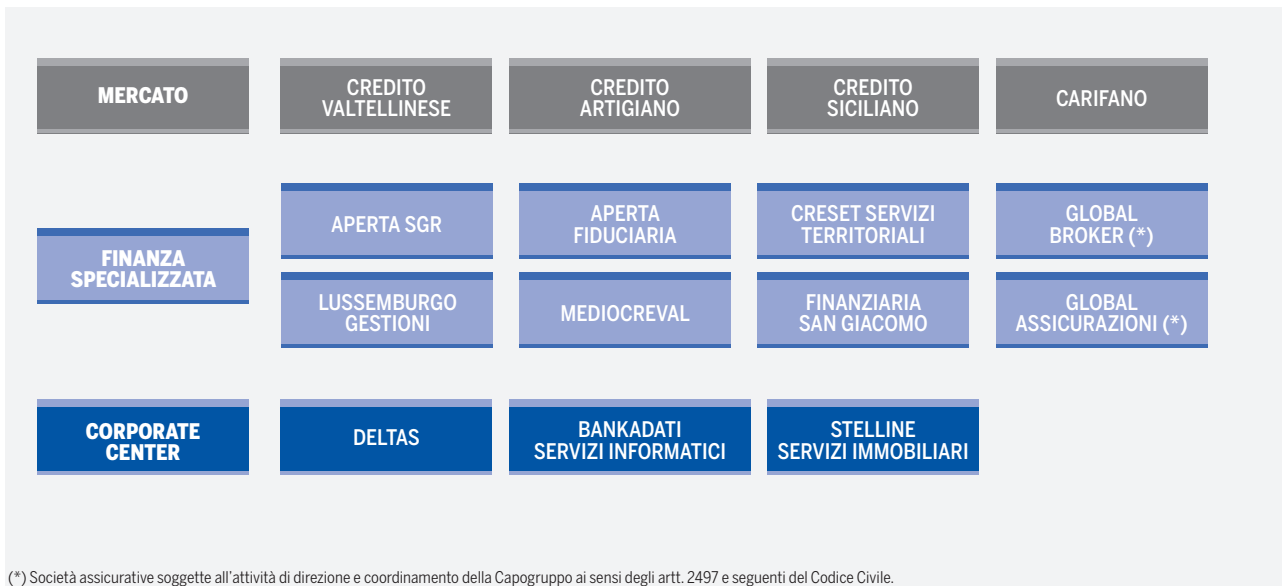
MERCATO

CREDITO VALTELLINESE

CREDITO ARTIGIANO

CREDITO SICILIANO

CARIFANO

FINANZA SPECIALIZZATA

APERTA SGR

APERTA FIDUCIARIA

CRESET SERVIZI TERRITORIALI

GLOBAL BROKER (*)

LUSSEMBURGO GESTIONI

MEDIOCREVAL

FINANZIARIA SAN GIACOMO

GLOBAL ASSICURAZIONI (*)

CORPORATE CENTER

DELTAS

BANKADATI SERVIZI INFORMATICI

STELLINE SERVIZI IMMOBILIARI

(*) Società assicurative soggette all'attività di direzione e coordinamento della Capogruppo ai sensi degli artt. 2497 e seguenti del Codice Civile.